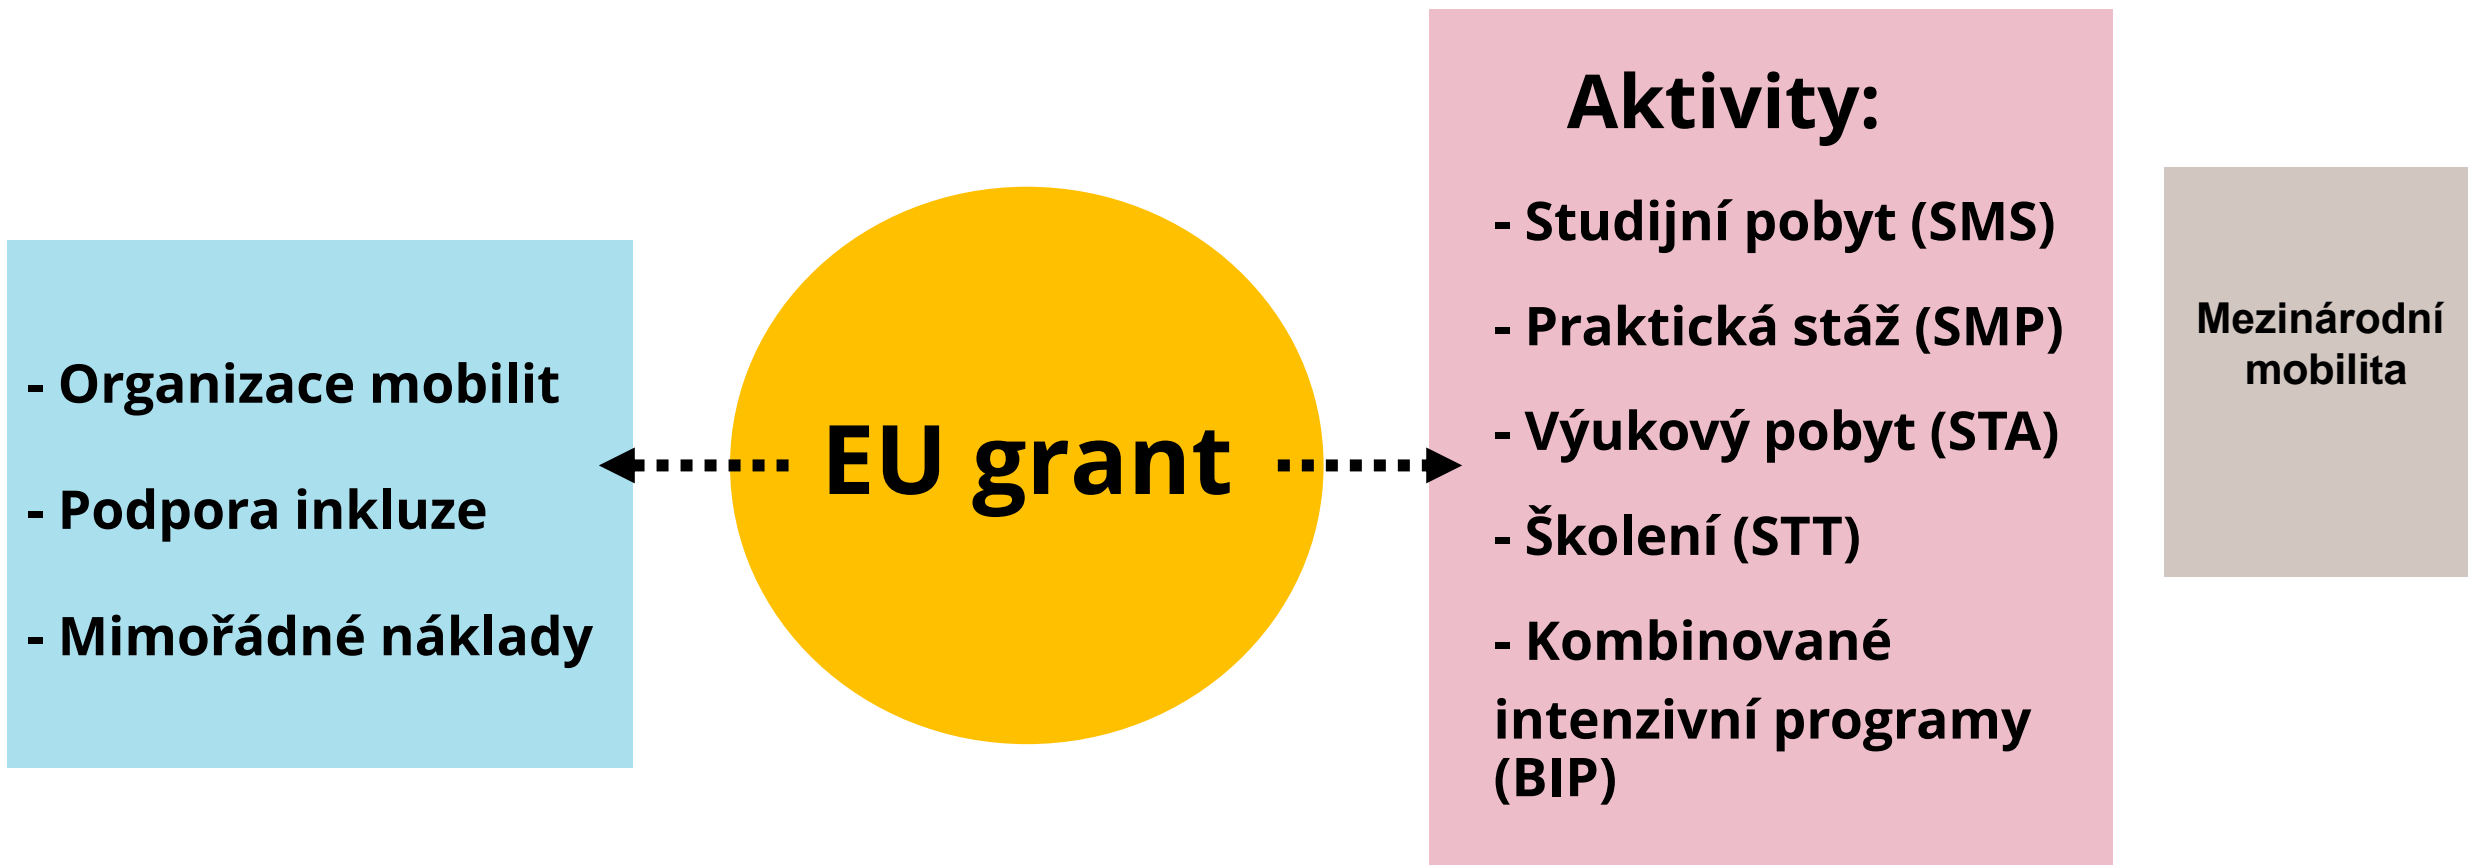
- Organizace mobilit

- Podpora inkluze

- Mimořádné náklady

EU grant

Aktivity:

- Studijní pobyt (SMS)

- Praktická stáž (SMP)

- Výukový pobyt (STA)

- Školení (STT)

- Kombinované intenzivní programy (BIP)

Mezinárodní mobilita